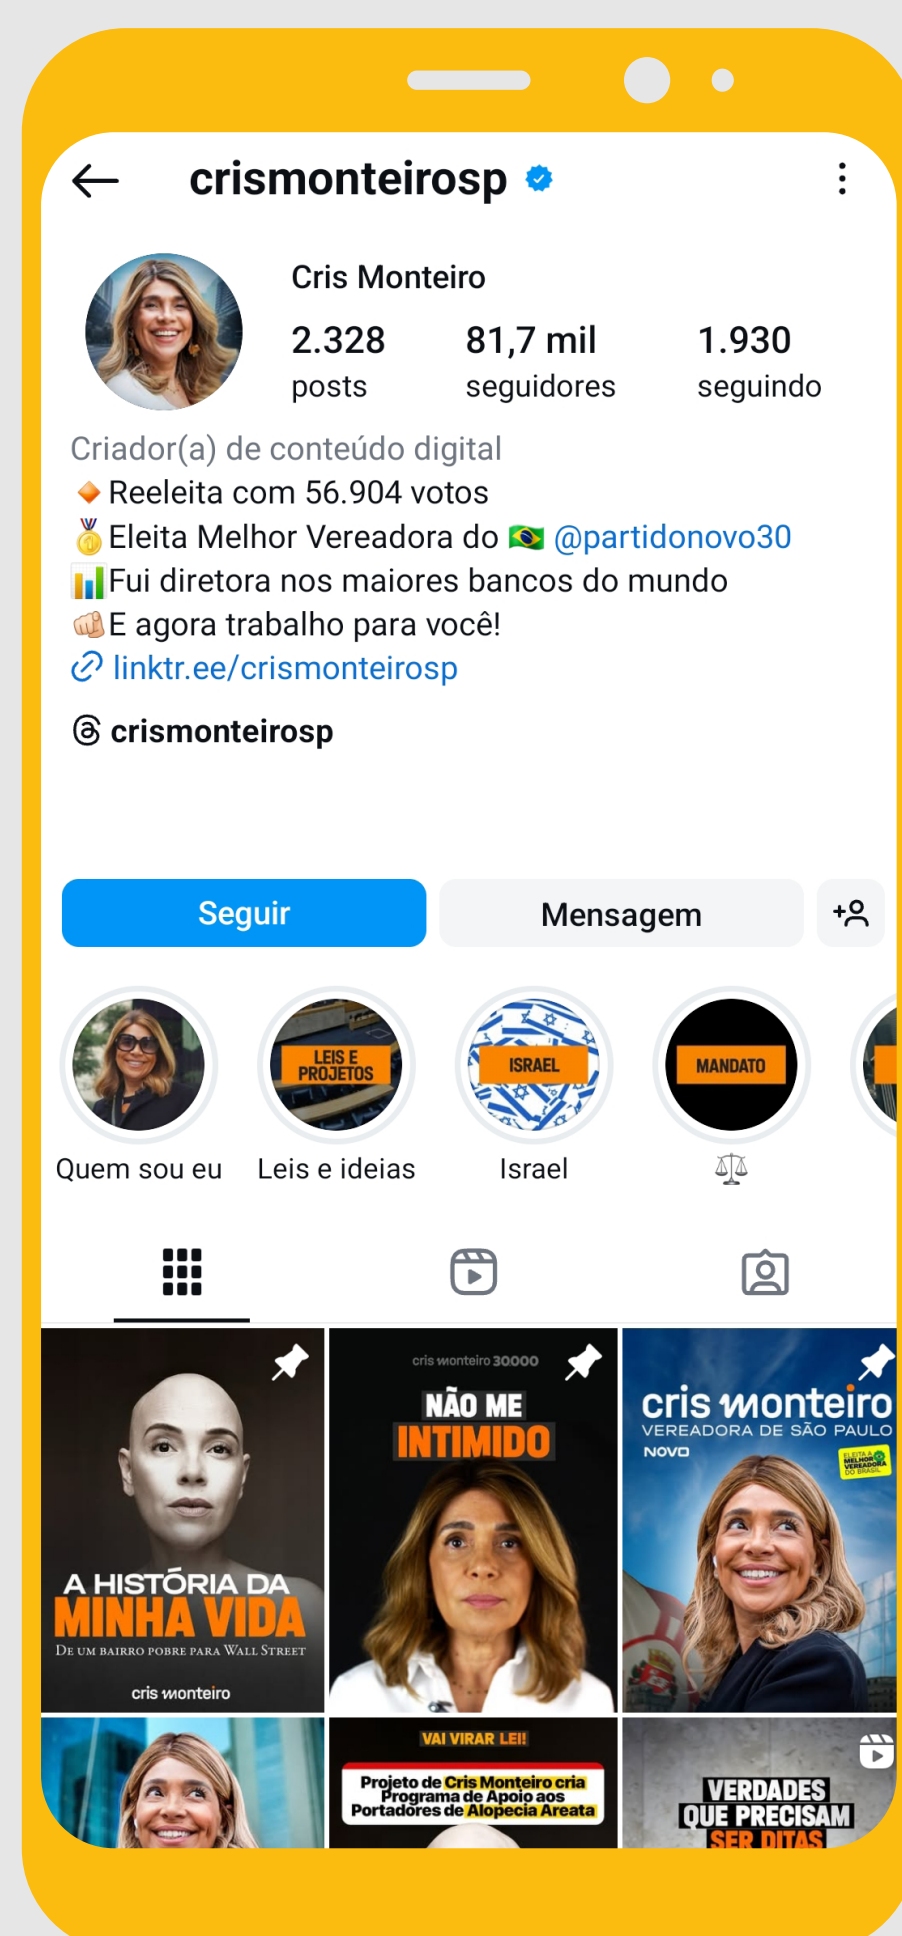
crismonteirosp

Cris Monteiro

2.328 posts

81,7 mil seguidores

1.930 seguindo

Criador(a) de conteúdo digital
🔸Reeleita com 56.904 votos
🥇Eleita Melhor Vereadora do 🇧🇷 @partidonovo30
📊Fui diretora nos maiores bancos do mundo
👊🏼E agora trabalho para você!
linktr.ee/crismonteirosp

crismonteirosp

Seguir

Mensagem

Quem sou eu

LEIS E PROJETOS
Leis e ideias

ISRAEL
Israel

MANDATO
⚖️

A HISTÓRIA DA MINHA VIDA
DE UM BAIRRO POBRE PARA WALL STREET
cris monteiro

cris monteiro 30000
NÃO ME INTIMIDO

cris monteiro
VEREADORA DE SÃO PAULO
NOVO
ELEITA MELHOR VEREADORA DO BRASIL

VAI VIRAR LEI!
Projeto de Cris Monteiro cria Programa de Apoio aos Portadores de Alopecia Areata

VERDADES QUE PRECISAM SER DITAS